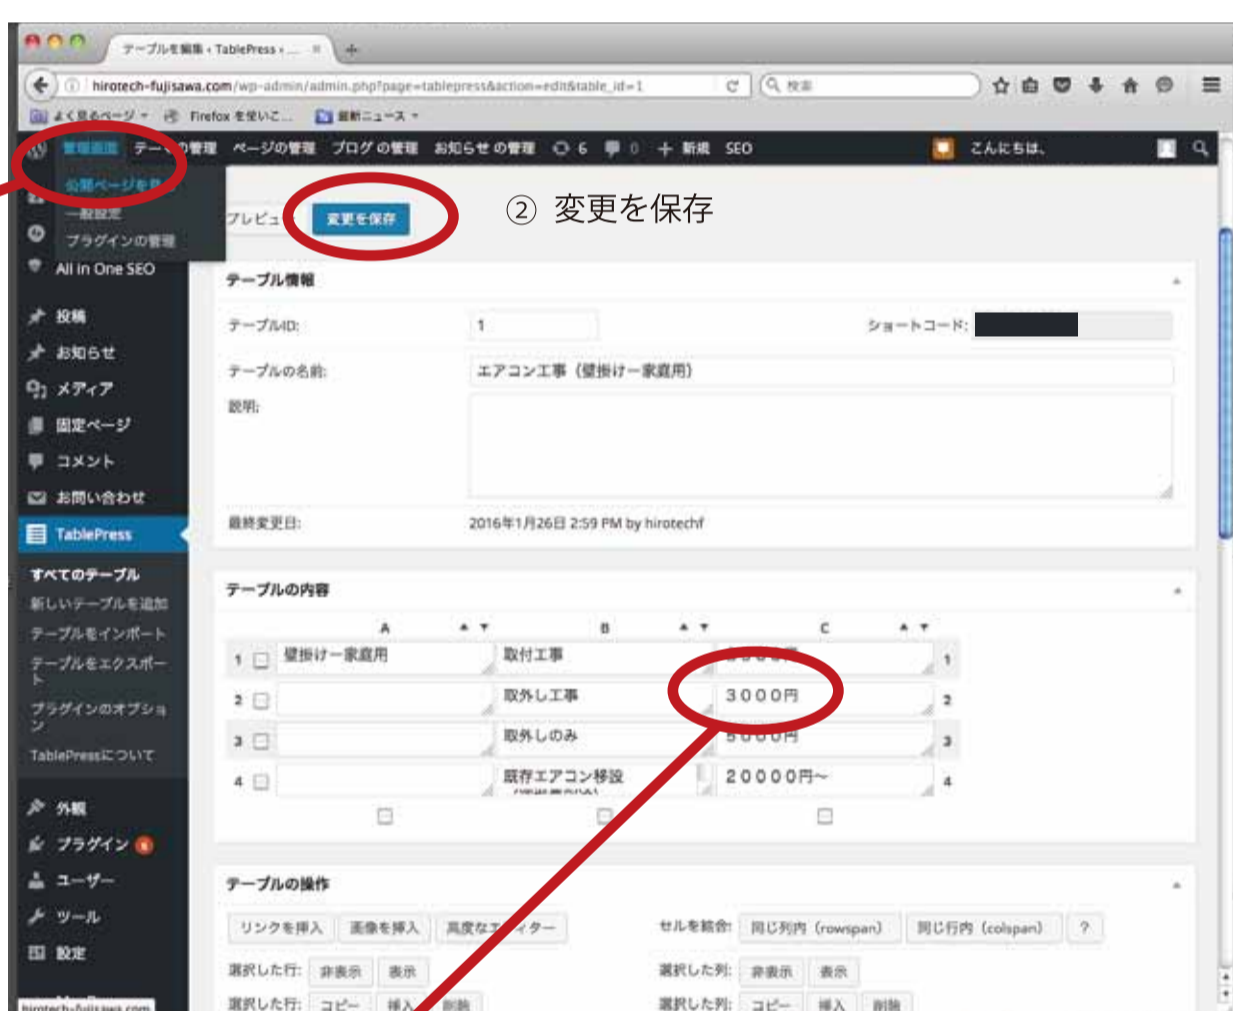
テーブルを編集 ‹ TablePress ‹ ...

hirotech-fujisawa.com/wp-admin/admin.php?page=tablepress&action=edit&table_id=1

検索

よく見るページ　Firefox を使いこ...　最新ニュース

管理画面　テー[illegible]の管理　ページの管理　ブログの管理　お知らせの管理　6　0　+ 新規　SEO　こんにちは、

公開ページを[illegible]
一般設定
プラグインの管理
All in One SEO

投稿
お知らせ
メディア
固定ページ
コメント
お問い合わせ
TablePress

すべてのテーブル
新しいテーブルを追加
テーブルをインポート
テーブルをエクスポート
プラグインのオプション
TablePressについて

外観
プラグイン
ユーザー
ツール
設定

プレビュ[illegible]　変更を保存

② 変更を保存

テーブル情報

テーブルID: 1　ショートコード:

テーブルの名前: エアコン工事（壁掛け一家庭用）

説明:

最終変更日: 2016年1月26日 2:59 PM by hirotechf

テーブルの内容

| | A | B | C | |
|---|---|---|---|---|
| 1 | 壁掛け一家庭用 | 取付工事 | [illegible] | 1 |
| 2 | | 取外し工事 | 3000円 | 2 |
| 3 | | 取外しのみ | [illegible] | 3 |
| 4 | | 既存エアコン移設 | 20000円～ | 4 |

テーブルの操作

リンクを挿入　画像を挿入　高度な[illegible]ィター　セルを結合:　同じ列内（rowspan）　同じ行内（colspan）　?

選択した行: 非表示　表示　選択した列: 非表示　表示

選択した行: コピー　挿入　削除　選択した列: コピー　挿入　削除

hirotech-fujisawa.com